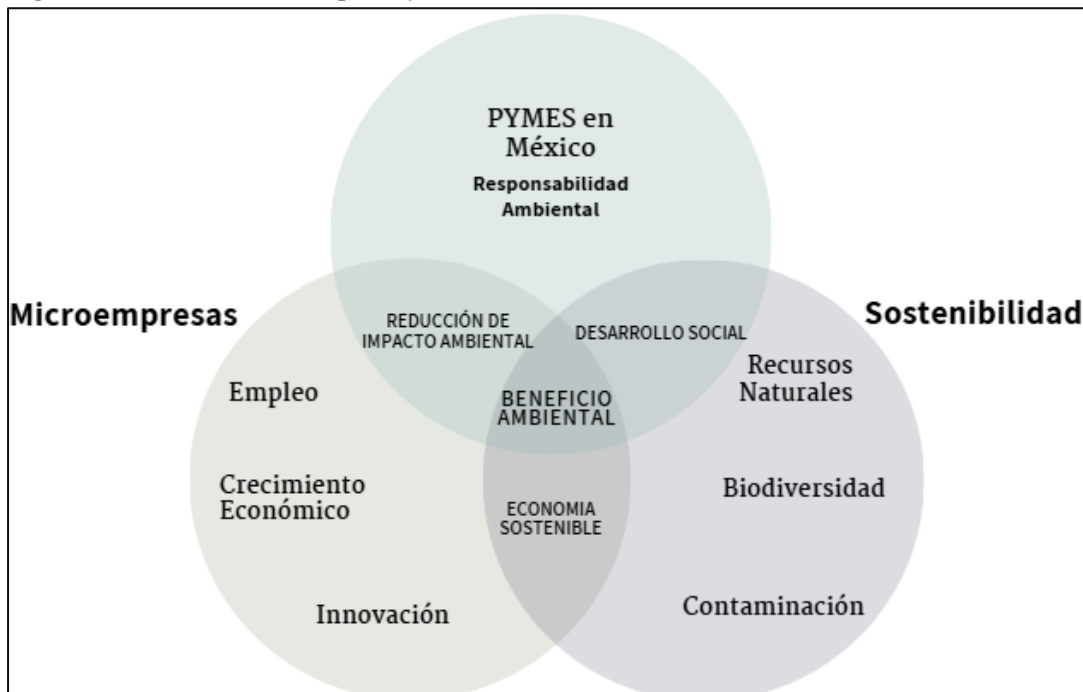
PYMES en México

Responsabilidad Ambiental

Microempresas

Sostenibilidad

REDUCCIÓN DE IMPACTO AMBIENTAL

DESARROLLO SOCIAL

Empleo

BENEFICIO AMBIENTAL

Recursos Naturales

Crecimiento Económico

ECONOMIA SOSTENIBLE

Biodiversidad

Innovación

Contaminación